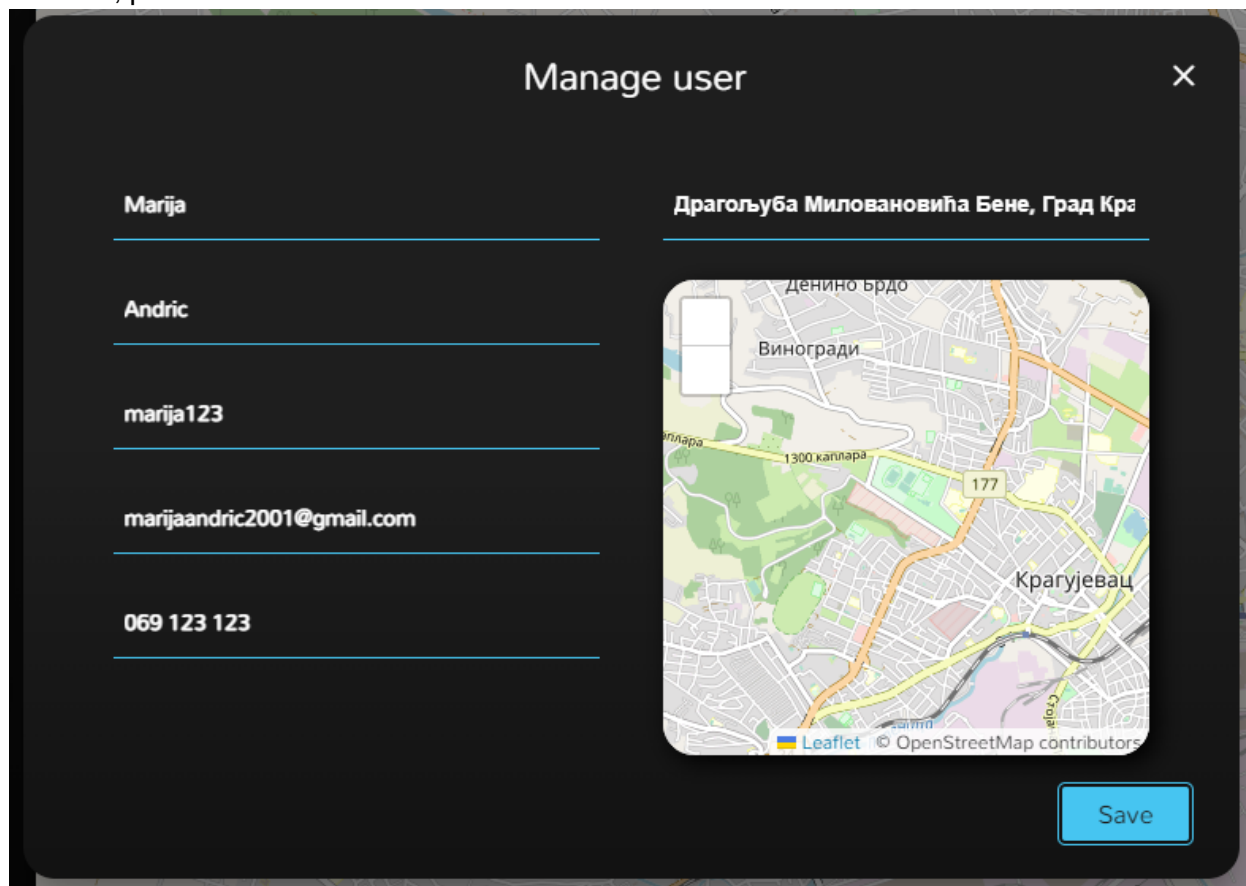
Manage user

×

Marija

Andric

marija123

marijaandric2001@gmail.com

069 123 123

Драгољуба Миловановића Бене, Град Кра

Денино Брдо

Виногради

каплара

1300 каплара

177

Крагујевац

Leaflet © OpenStreetMap contributors

Save